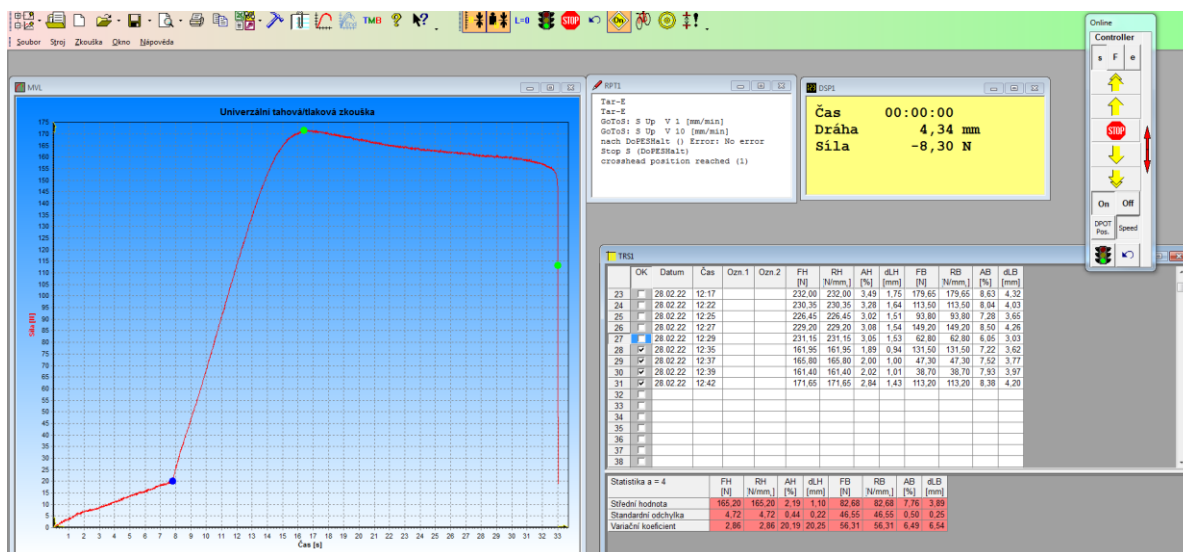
TMB L=0 STOP

Soubor Stroj Zkouška Okno Nápověda

Online
Controller
s F e
STOP
On Off
DPOT Pos. Speed

MVL

Univerzální tahová/tlaková zkouška

175 170 165 160 155 150 145 140 135 130 125 120 115 110 105 100 95 90 85 80 75 70 65 60 55 50 45 40 35 30 25 20 15 10 5 0

Síla [N]

1 2 3 4 5 6 7 8 9 10 11 12 13 14 15 16 17 18 19 20 21 22 23 24 25 26 27 28 29 30 31 32 33

Čas [s]

RPT1

Tar-E
Tar-E
GoToS: S Up V 1 [mm/min]
GoToS: S Up V 10 [mm/min]
nach DoPESHalt () Error: No error
Stop S (DoPESHalt)
crosshead position reached (1)

DSP1

Čas 00:00:00
Dráha 4,34 mm
Síla -8,30 N

TRS1

| | OK | Datum | Čas | Ozn.1 | Ozn.2 | FH [N] | RH [N/mm,] | AH [%] | dLH [mm] | FB [N] | RB [N/mm,] | AB [%] | dLB [mm] |
|---|---|---|---|---|---|---|---|---|---|---|---|---|---|
| 23 | ☐ | 28.02.22 | 12:17 | | | 232,00 | 232,00 | 3,49 | 1,75 | 179,65 | 179,65 | 8,63 | 4,32 |
| 24 | ☐ | 28.02.22 | 12:22 | | | 230,35 | 230,35 | 3,28 | 1,64 | 113,50 | 113,50 | 8,04 | 4,03 |
| 25 | ☐ | 28.02.22 | 12:25 | | | 226,45 | 226,45 | 3,02 | 1,51 | 93,80 | 93,80 | 7,28 | 3,65 |
| 26 | ☐ | 28.02.22 | 12:27 | | | 229,20 | 229,20 | 3,08 | 1,54 | 149,20 | 149,20 | 8,50 | 4,26 |
| 27 | ☐ | 28.02.22 | 12:29 | | | 231,15 | 231,15 | 3,05 | 1,53 | 62,80 | 62,80 | 6,05 | 3,03 |
| 28 | ☑ | 28.02.22 | 12:35 | | | 161,95 | 161,95 | 1,89 | 0,94 | 131,50 | 131,50 | 7,22 | 3,62 |
| 29 | ☑ | 28.02.22 | 12:37 | | | 165,80 | 165,80 | 2,00 | 1,00 | 47,30 | 47,30 | 7,52 | 3,77 |
| 30 | ☑ | 28.02.22 | 12:39 | | | 161,40 | 161,40 | 2,02 | 1,01 | 38,70 | 38,70 | 7,93 | 3,97 |
| 31 | ☑ | 28.02.22 | 12:42 | | | 171,65 | 171,65 | 2,84 | 1,43 | 113,20 | 113,20 | 8,38 | 4,20 |
| 32 | ☐ | | | | | | | | | | | | |
| 33 | ☐ | | | | | | | | | | | | |
| 34 | ☐ | | | | | | | | | | | | |
| 35 | ☐ | | | | | | | | | | | | |
| 36 | ☐ | | | | | | | | | | | | |
| 37 | ☐ | | | | | | | | | | | | |
| 38 | ☐ | | | | | | | | | | | | |

| Statistika a = 4 | FH [N] | RH [N/mm,] | AH [%] | dLH [mm] | FB [N] | RB [N/mm,] | AB [%] | dLB [mm] |
|---|---|---|---|---|---|---|---|---|
| Střední hodnota | 165,20 | 165,20 | 2,19 | 1,10 | 82,68 | 82,68 | 7,76 | 3,89 |
| Standardní odchylka | 4,72 | 4,72 | 0,44 | 0,22 | 46,55 | 46,55 | 0,50 | 0,25 |
| Variační koeficient | 2,86 | 2,86 | 20,19 | 20,25 | 56,31 | 56,31 | 6,49 | 6,54 |